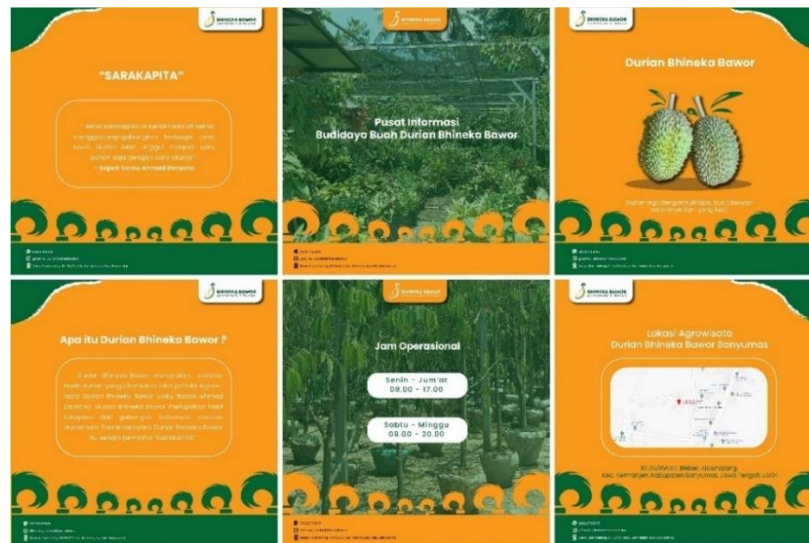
BHINEKA BAWOR

"SARAKAPITA"

" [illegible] "
- Bapak Sarno Ahmad Darsono

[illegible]
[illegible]
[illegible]

BHINEKA BAWOR

Pusat Informasi
Budidaya Buah Durian Bhineka Bawor

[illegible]
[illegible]
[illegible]

BHINEKA BAWOR

Durian Bhineka Bawor

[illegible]

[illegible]
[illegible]
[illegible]

BHINEKA BAWOR

Apa itu Durian Bhineka Bawor ?

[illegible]

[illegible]
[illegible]
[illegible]

BHINEKA BAWOR

Jam Operasional

Senin - Jum'at
08.00 - 17.00

Sabtu - Minggu
08.00 - 20.00

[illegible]
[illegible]
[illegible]

BHINEKA BAWOR

Lokasi Agrowisata
Durian Bhineka Bawor Banyumas

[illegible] Kec. Kemranjen, Kabupaten Banyumas, Jawa Tengah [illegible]

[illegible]
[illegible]
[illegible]